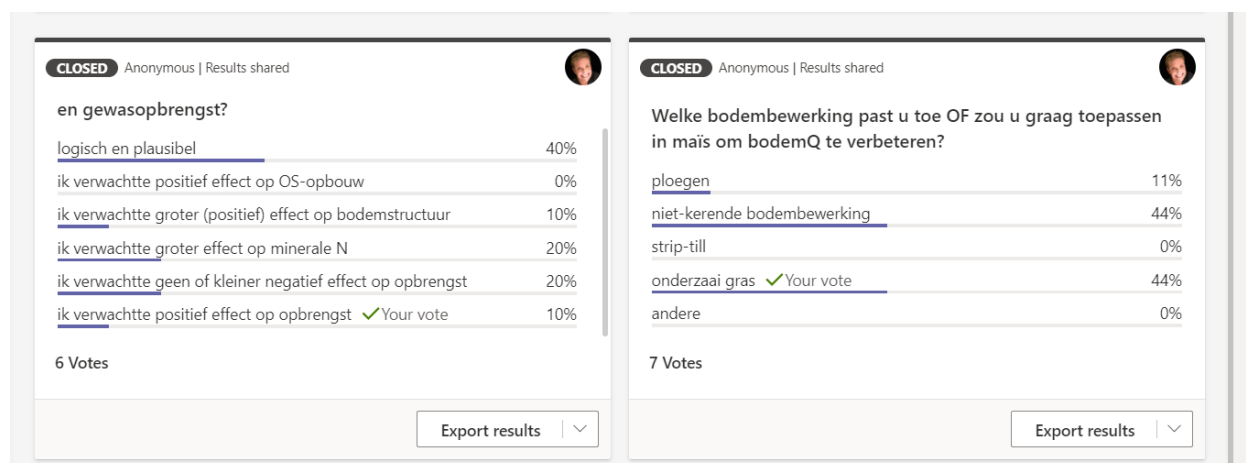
CLOSED Anonymous | Results shared

en gewasopbrengst?

logisch en plausibel 40%

ik verwachtte positief effect op OS-opbouw 0%

ik verwachtte groter (positief) effect op bodemstructuur 10%

ik verwachtte groter effect op minerale N 20%

ik verwachtte geen of kleiner negatief effect op opbrengst 20%

ik verwachtte positief effect op opbrengst ✓Your vote 10%

6 Votes

Export results

CLOSED Anonymous | Results shared

Welke bodembewerking past u toe OF zou u graag toepassen in maïs om bodemQ te verbeteren?

ploegen 11%

niet-kerende bodembewerking 44%

strip-till 0%

onderzaai gras ✓Your vote 44%

andere 0%

7 Votes

Export results